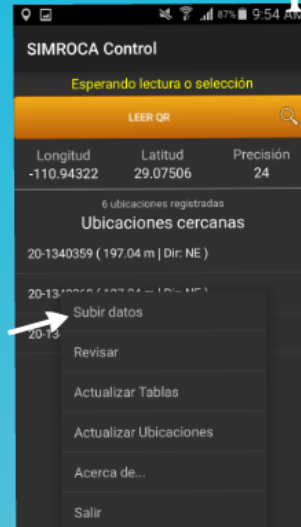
87% 9:54 AM

SIMROCA Control

Esperando lectura o selección

LEER QR

Longitud
-110.94322

Latitud
29.07506

Precisión
24

6 ubicaciones registradas

Ubicaciones cercanas

20-1340359 ( 197.04 m | Dir: NE )

20-13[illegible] ( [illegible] m | Dir: NE )

20-13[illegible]

Subir datos

Revisar

Actualizar Tablas

Actualizar Ubicaciones

Acerca de...

Salir